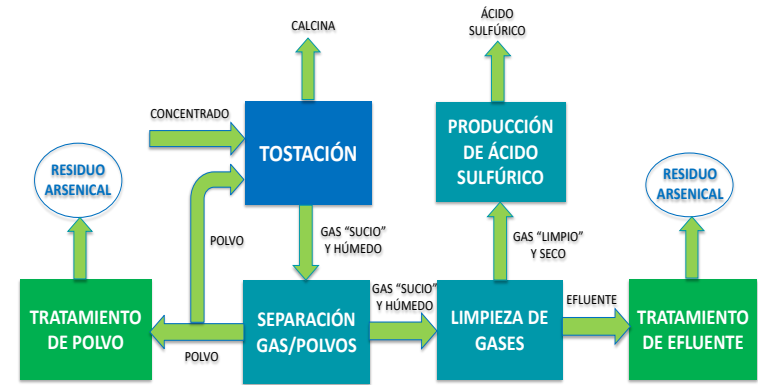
CALCINA

ÁCIDO SULFÚRICO

CONCENTRADO

TOSTACIÓN

PRODUCCIÓN DE ÁCIDO SULFÚRICO

RESIDUO ARSENICAL

RESIDUO ARSENICAL

POLVO

GAS "SUCIO" Y HÚMEDO

GAS "LIMPIO" Y SECO

GAS "SUCIO" Y HÚMEDO

EFLUENTE

TRATAMIENTO DE POLVO

POLVO

SEPARACIÓN GAS/POLVOS

LIMPIEZA DE GASES

TRATAMIENTO DE EFLUENTE